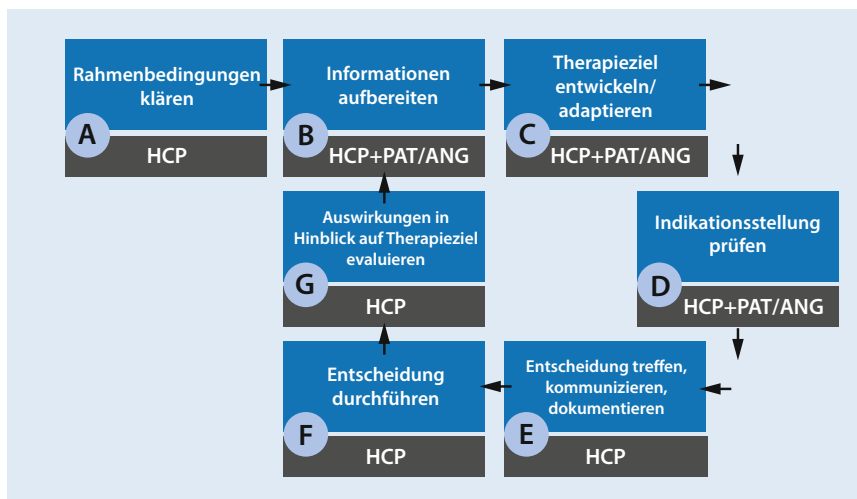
Rahmenbedingungen klären
A
HCP

Informationen aufbereiten
B
HCP+PAT/ANG

Therapieziel entwickeln/ adaptieren
C
HCP+PAT/ANG

Indikationsstellung prüfen
D
HCP+PAT/ANG

Entscheidung treffen, kommunizieren, dokumentieren
E
HCP

Entscheidung durchführen
F
HCP

Auswirkungen in Hinblick auf Therapieziel evaluieren
G
HCP